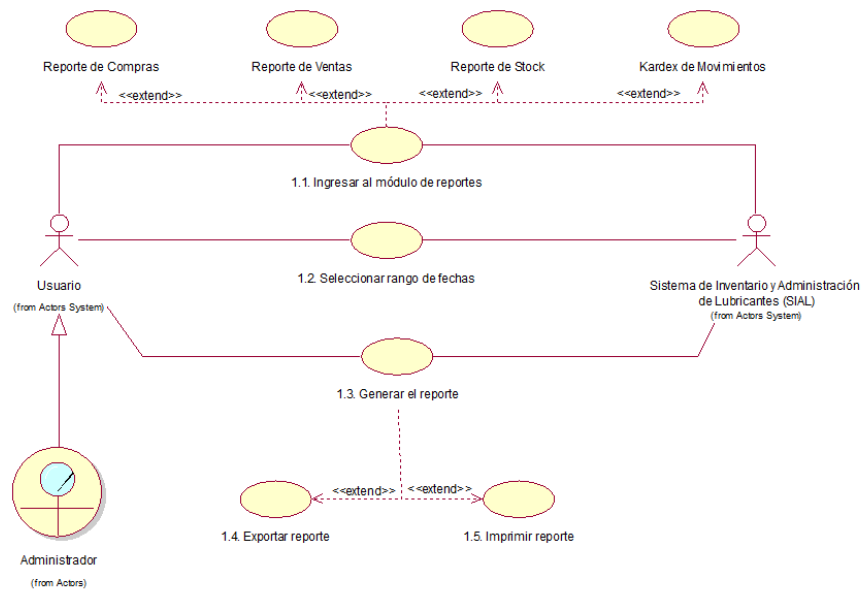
Reporte de Compras

Reporte de Ventas

Reporte de Stock

Kardex de Movimientos

<<extend>>

<<extend>>

<<extend>>

<<extend>>

1.1. Ingresar al módulo de reportes

Usuario

(from Actors System)

1.2. Seleccionar rango de fechas

Sistema de Inventario y Administración de Lubricantes (SIAL)

(from Actors System)

1.3. Generar el reporte

<<extend>>

<<extend>>

1.4. Exportar reporte

1.5. Imprimir reporte

Administrador

(from Actors)